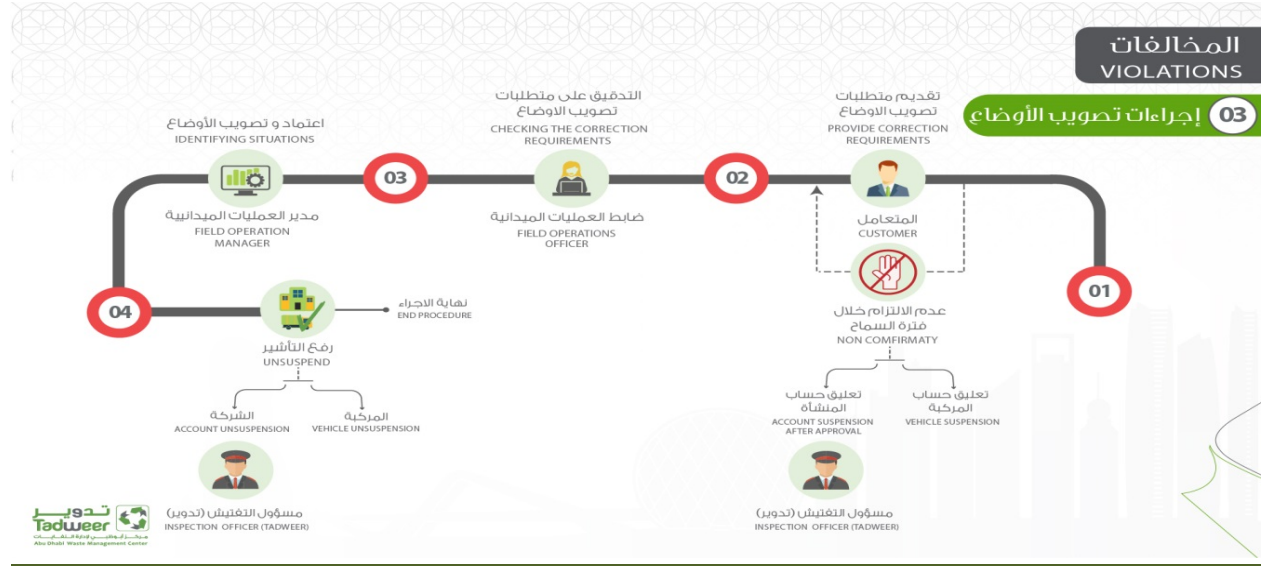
المخالفات
VIOLATIONS

03 إجراءات تصويب الأوضاع

تقديم متطلبات تصويب الاوضاع
PROVIDE CORRECTION REQUIREMENTS

التدقيق على متطلبات تصويب الاوضاع
CHECKING THE CORRECTION REQUIREMENTS

اعتماد و تصويب الأوضاع
IDENTIFYING SITUATIONS

03

02

مدير العمليات الميدانية
FIELD OPERATION MANAGER

ضابط العمليات الميدانية
FIELD OPERATIONS OFFICER

المتعامل
CUSTOMER

01

04

نهاية الاجراء
END PROCEDURE

رفع التأشير
UNSUSPEND

عدم الالتزام خلال فترة السماح
NON COMFIRMATY

الشركة
ACCOUNT UNSUSPENSION

المركبة
VEHICLE UNSUSPENSION

تعليق حساب المنشأة
ACCOUNT SUSPENSION AFTER APPROVAL

تعليق حساب المركبة
VEHICLE SUSPENSION

مسؤول التفتيش (تدوير)
INSPECTION OFFICER (TADWEER)

مسؤول التفتيش (تدوير)
INSPECTION OFFICER (TADWEER)

تدوير
Tadweer
مركز أبوظبي لإدارة النفايات
Abu Dhabi Waste Management Center